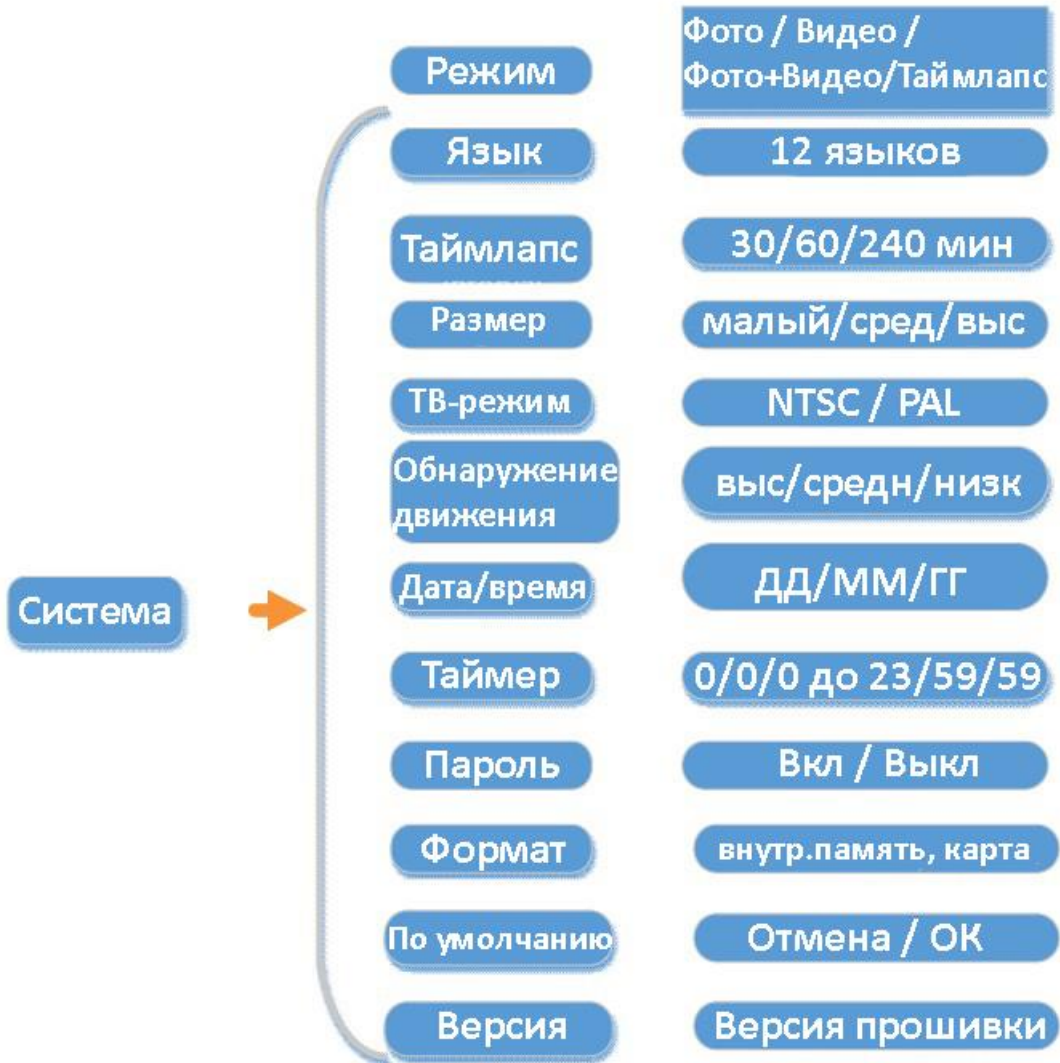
Система

Режим
Фото / Видео / Фото+Видео/Таймлапс

Язык
12 языков

Таймлапс
30/60/240 мин

Размер
малый/сред/выс

ТВ-режим
NTSC / PAL

Обнаружение движения
выс/средн/низк

Дата/время
ДД/ММ/ГГ

Таймер
0/0/0 до 23/59/59

Пароль
Вкл / Выкл

Формат
внутр.память, карта

По умолчанию
Отмена / ОК

Версия
Версия прошивки